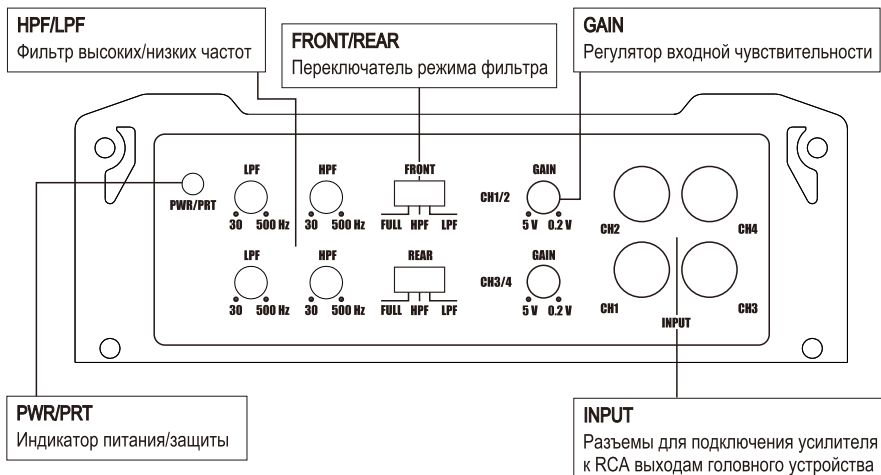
HPF/LPF
Фильтр высоких/низких частот

FRONT/REAR
Переключатель режима фильтра

GAIN
Регулятор входной чувствительности

PWR/PRT

LPF
30 500 Hz

HPF
30 500 Hz

FRONT
FULL HPF LPF

CH1/2

GAIN
5 V 0.2 V

CH2

CH4

LPF
30 500 Hz

HPF
30 500 Hz

REAR
FULL HPF LPF

CH3/4

GAIN
5 V 0.2 V

CH1

CH3

INPUT

PWR/PRT
Индикатор питания/защиты

INPUT
Разъемы для подключения усилителя к RCA выходам головного устройства